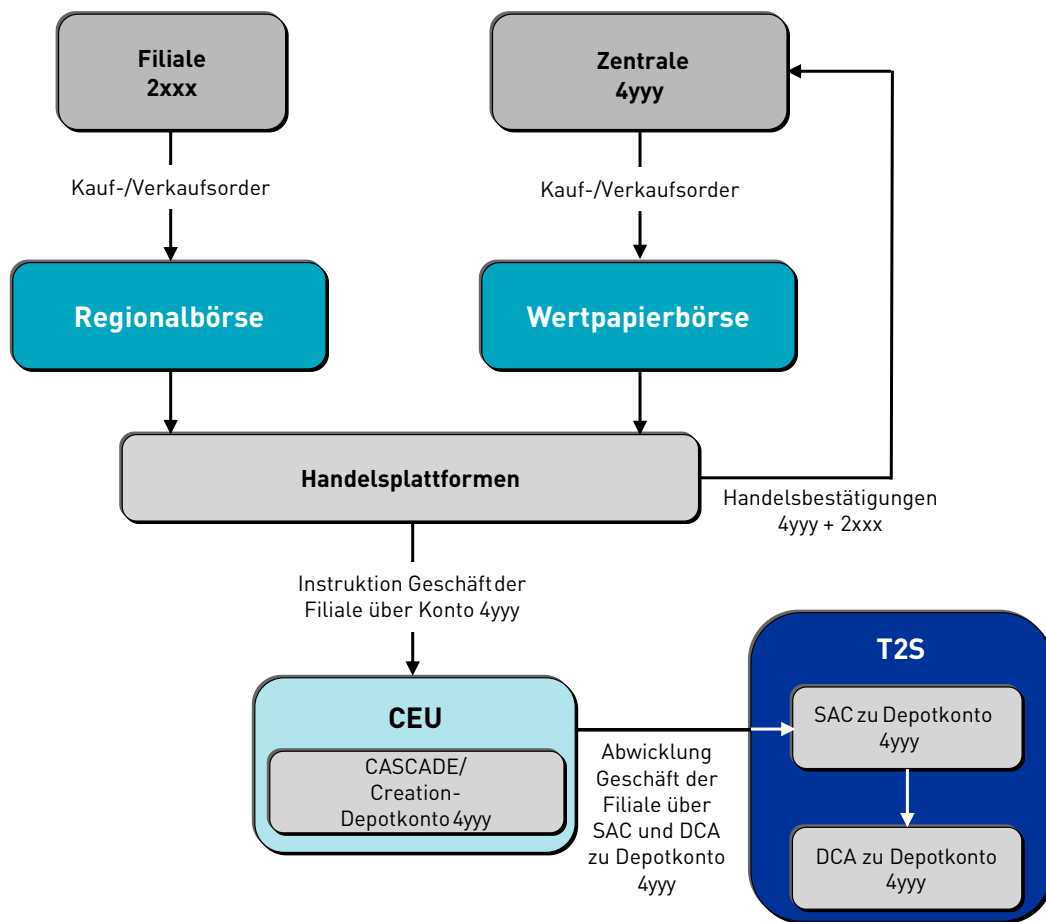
Filiale
2xxx

Zentrale
4yyy

Kauf-/Verkaufsorder

Kauf-/Verkaufsorder

Regionalbörse

Wertpapierbörse

Handelsplattformen

Handelsbestätigungen
4yyy + 2xxx

Instruktion Geschäft der Filiale über Konto 4yyy

T2S

CEU

CASCADE/
Creation-
Depotkonto 4yyy

Abwicklung Geschäft der Filiale über SAC und DCA zu Depotkonto 4yyy

SAC zu Depotkonto
4yyy

DCA zu Depotkonto
4yyy